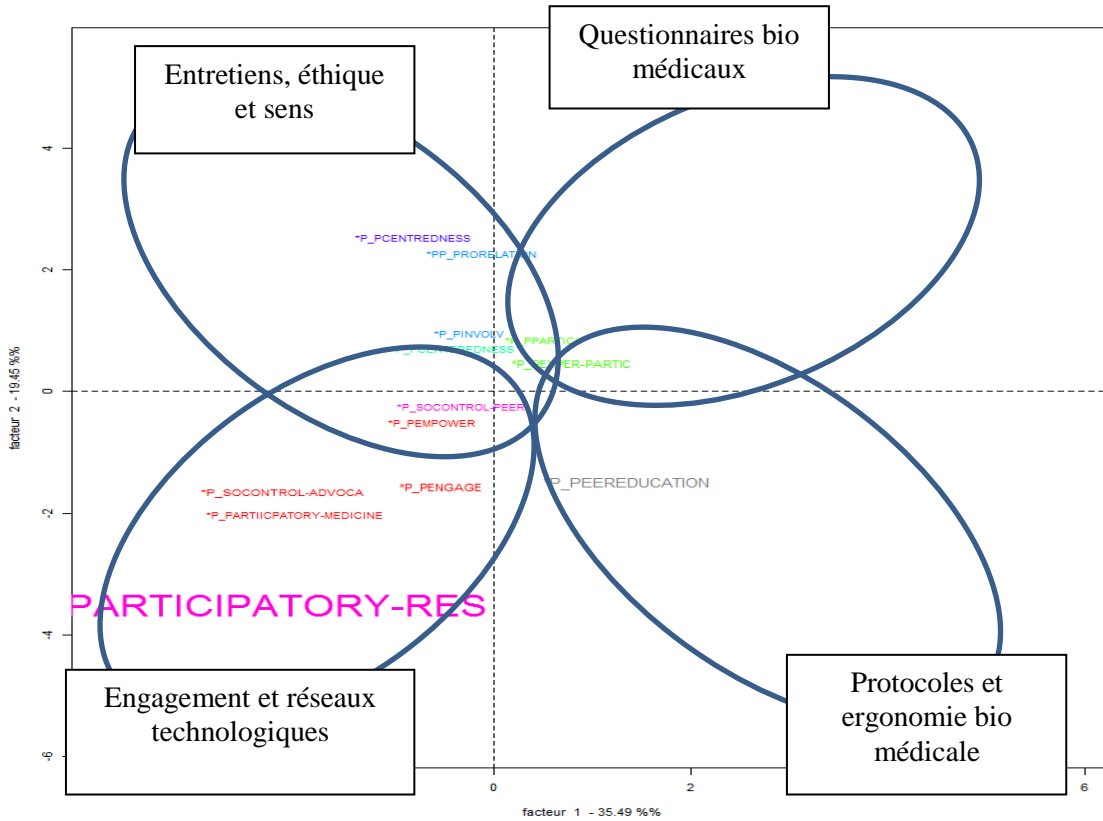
Questionnaires bio médicaux

Entretiens, éthique et sens

4

2

0

-2

-4

-6

facteur 2 - 19.45 %%

*P_PCENTREDNESS

*PP_PRORELATION

*P_PINVOLV

*P_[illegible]REDNESS

*P_PARTIC

*P_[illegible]ER-PARTIC

*P_SOCONTROL-PEER

*P_PEMPOWER

*P_PEERx EDUCATION

*P_PENGAGE

*P_SOCONTROL-ADVOCA

*P_PARTIICPATORY-MEDICINE

PARTICIPATORY-RES

Engagement et réseaux technologiques

Protocoles et ergonomie bio médicale

0

2

6

facteur 1 - 35.49 %%